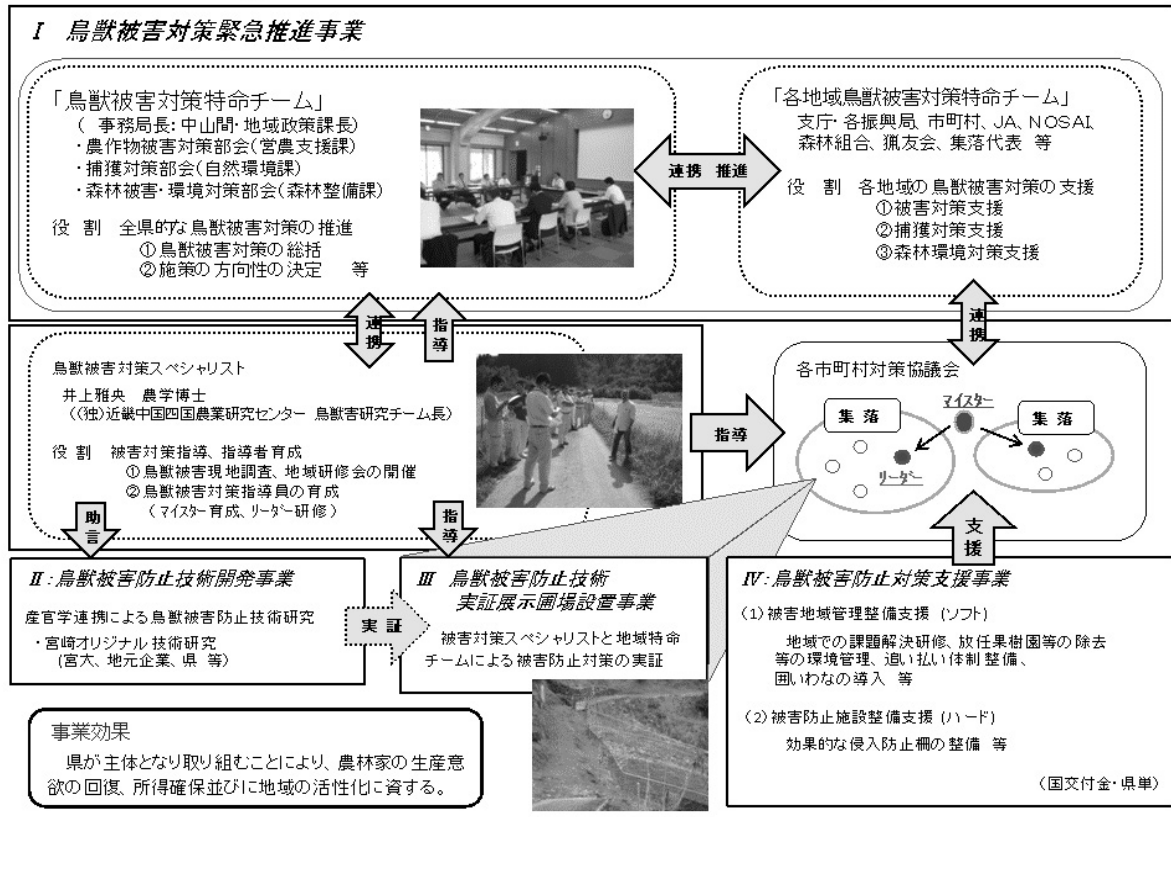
Ⅰ 鳥獣被害対策緊急推進事業

「鳥獣被害対策特命チーム」
（ 事務局長: 中山間・地域政策課長）
・農作物被害対策部会（営農支援課）
・捕獲対策部会（自然環境課）
・森林被害・環境対策部会（森林整備課）

役 割 全県的な鳥獣被害対策の推進
① 鳥獣被害対策の総括
② 施策の方向性の決定 等

連携 推進

「各地域鳥獣被害対策特命チーム」
支庁・各振興局、市町村、JA、NOSAI、森林組合、猟友会、集落代表 等

役 割 各地域の鳥獣被害対策の支援
①被害対策支援
②捕獲対策支援
③森林環境対策支援

連携

指導

連携

鳥獣被害対策スペシャリスト
井上雅央 農学博士
（(独)近畿中国四国農業研究センター 鳥獣害研究チーム長）

役 割 被害対策指導、指導者育成
① 鳥獣被害現地調査、地域研修会の開催
② 鳥獣被害対策指導員の育成
（マイスター育成、リーダー研修）

指導

各市町村対策協議会
集 落
マイスター
集 落
リーダー

助言

指導

支援

Ⅱ:鳥獣被害防止技術開発事業

産官学連携による鳥獣被害防止技術研究
・宮崎オリジナル技術研究
（宮大、地元企業、県 等）

実 証

Ⅲ 鳥獣被害防止技術
実証展示圃場設置事業

被害対策スペシャリストと地域特命チームによる被害防止対策の実証

Ⅳ:鳥獣被害防止対策支援事業

(1) 被害地域管理整備支援（ソフト）
地域での課題解決研修、放任果樹園等の除去等の環境管理、追い払い体制整備、囲いわなの導入 等

(2) 被害防止施設整備支援（ハード）
効果的な侵入防止柵の整備 等

（国交付金・県単）

事業効果
県が主体となり取り組むことにより、農林家の生産意欲の回復、所得確保並びに地域の活性化に資する。